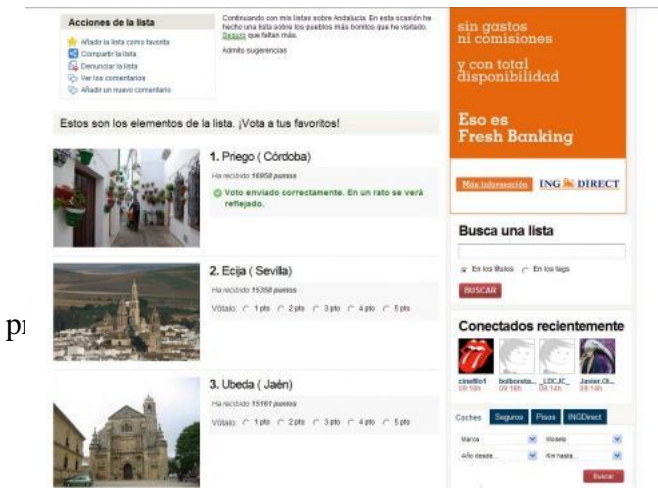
Acciones de la lista

Añadir la lista como favorita
Compartir la lista
Denunciar la lista
Ver los comentarios
Añadir un nuevo comentario

Continuando con mis listas sobre Andalucia. En esta ocasión he hecho una lista sobre los pueblos más bonitos que he visitado. Seguro que faltan más.

Admito sugerencias

sin gastos ni comisiones

y con total disponibilidad

Eso es Fresh Banking

Más información ING DIRECT

Estos son los elementos de la lista. ¡Vota a tus favoritos!

1. Priego ( Córdoba)

Ha recibido 16958 puntos

Voto enviado correctamente. En un rato se verá reflejado.

2. Ecija ( Sevilla)

Ha recibido 15358 puntos

Vótalo: 1 pto 2 pto 3 pto 4 pto 5 pto

3. Ubeda ( Jaén)

Ha recibido 15161 puntos

Vótalo: 1 pto 2 pto 3 pto 4 pto 5 pto

Busca una lista

En los títulos En los tags

BUSCAR

Conectados recientemente

cinefilo1 09:16h
bolboreta... 09:16h
_LDC,IC_ 09:14h
Javier.Ol... 09:14h

Coches Seguros Pisos INGDirect

Marca
Modelo
Año desde...
Km hasta...

Buscar

pı